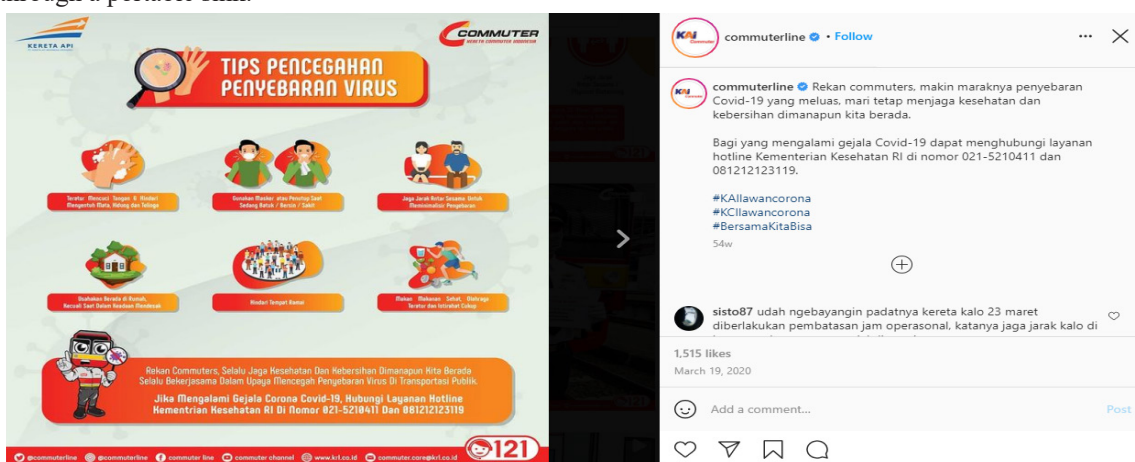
KERETA API

COMMUTER
KERETA COMMUTER INDONESIA

TIPS PENCEGAHAN PENYEBARAN VIRUS

Teratur Mencuci Tangan & Hindari Menyentuh Mata, Hidung dan Telinga

Gunakan Masker atau Penutup Saat Sedang Batuk / Bersin / Sakit

Jaga Jarak Antar Sesama Untuk Meminimalisir Penyebaran

Usahakan Berada di Rumah, Kecuali Saat Dalam Keadaan Mendesak

Hindari Tempat Ramai

Makan Makanan Sehat, Olahraga Teratur dan Istirahat Cukup

Rekan Commuters, Selalu Jaga Kesehatan Dan Kebersihan Dimanapun Kita Berada Selalu Bekerjasama Dalam Upaya Mencegah Penyebaran Virus Di Transportasi Publik.

Jika Mengalami Gejala Corona Covid-19, Hubungi Layanan Hotline Kementrian Kesehatan RI Di Nomor 021-5210411 Dan 081212123119

@commuterline @commuterline commuter line commuter channel www.krl.co.id commuter.care@krl.co.id 121

commuterline • Follow

commuterline Rekan commuters, makin maraknya penyebaran Covid-19 yang meluas, mari tetap menjaga kesehatan dan kebersihan dimanapun kita berada.

Bagi yang mengalami gejala Covid-19 dapat menghubungi layanan hotline Kementerian Kesehatan RI di nomor 021-5210411 dan 081212123119.

#KAIlawancorona
#KCIlawancorona
#BersamaKitaBisa

54w

sisto87 udah ngebayangin padatnya kereta kalo 23 maret diberlakukan pembatasan jam operasonal, katanya jaga jarak kalo di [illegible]

1,515 likes

March 19, 2020

Add a comment...

Post